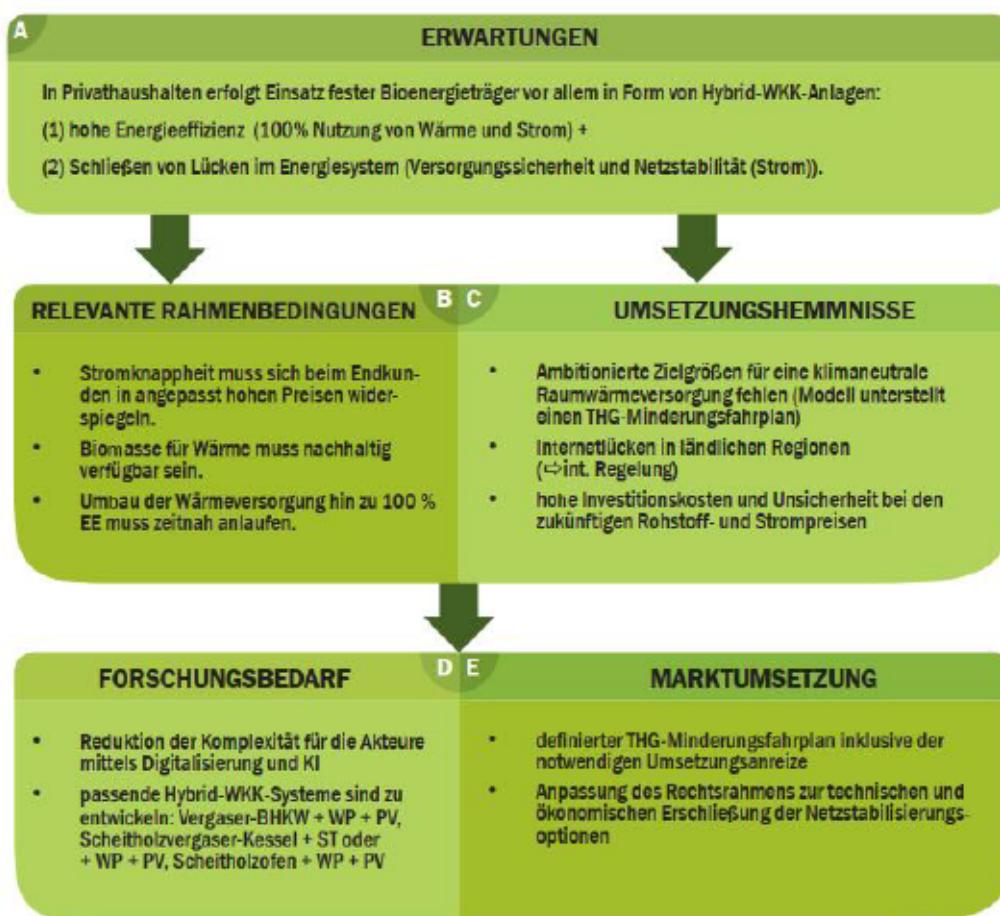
A

ERWARTUNGEN

In Privathaushalten erfolgt Einsatz fester Bioenergieträger vor allem in Form von Hybrid-WKK-Anlagen:

(1) hohe Energieeffizienz (100% Nutzung von Wärme und Strom) +

(2) Schließen von Lücken im Energiesystem (Versorgungssicherheit und Netzstabilität (Strom)).

B

RELEVANTE RAHMENBEDINGUNGEN

- Stromknappheit muss sich beim Endkunden in angepasst hohen Preisen widerspiegeln.
- Biomasse für Wärme muss nachhaltig verfügbar sein.
- Umbau der Wärmeversorgung hin zu 100 % EE muss zeitnah anlaufen.

C

UMSETZUNGSHEMMNISSE

- Ambitionierte Zielgrößen für eine klimaneutrale Raumwärmeversorgung fehlen (Modell unterstellt einen THG-Minderungsfahrplan)
- Internetlücken in ländlichen Regionen (⇨int. Regelung)
- hohe Investitionskosten und Unsicherheit bei den zukünftigen Rohstoff- und Strompreisen

D

FORSCHUNGSBEDARF

- Reduktion der Komplexität für die Akteure mittels Digitalisierung und KI
- passende Hybrid-WKK-Systeme sind zu entwickeln: Vergaser-BHKW + WP + PV, Scheitholzvergaser-Kessel + ST oder + WP + PV, Scheitholzofen + WP + PV

E

MARKTUMSETZUNG

- definierter THG-Minderungsfahrplan inklusive der notwendigen Umsetzungsanreize
- Anpassung des Rechtsrahmens zur technischen und ökonomischen Erschließung der Netzstabilisierungsoptionen